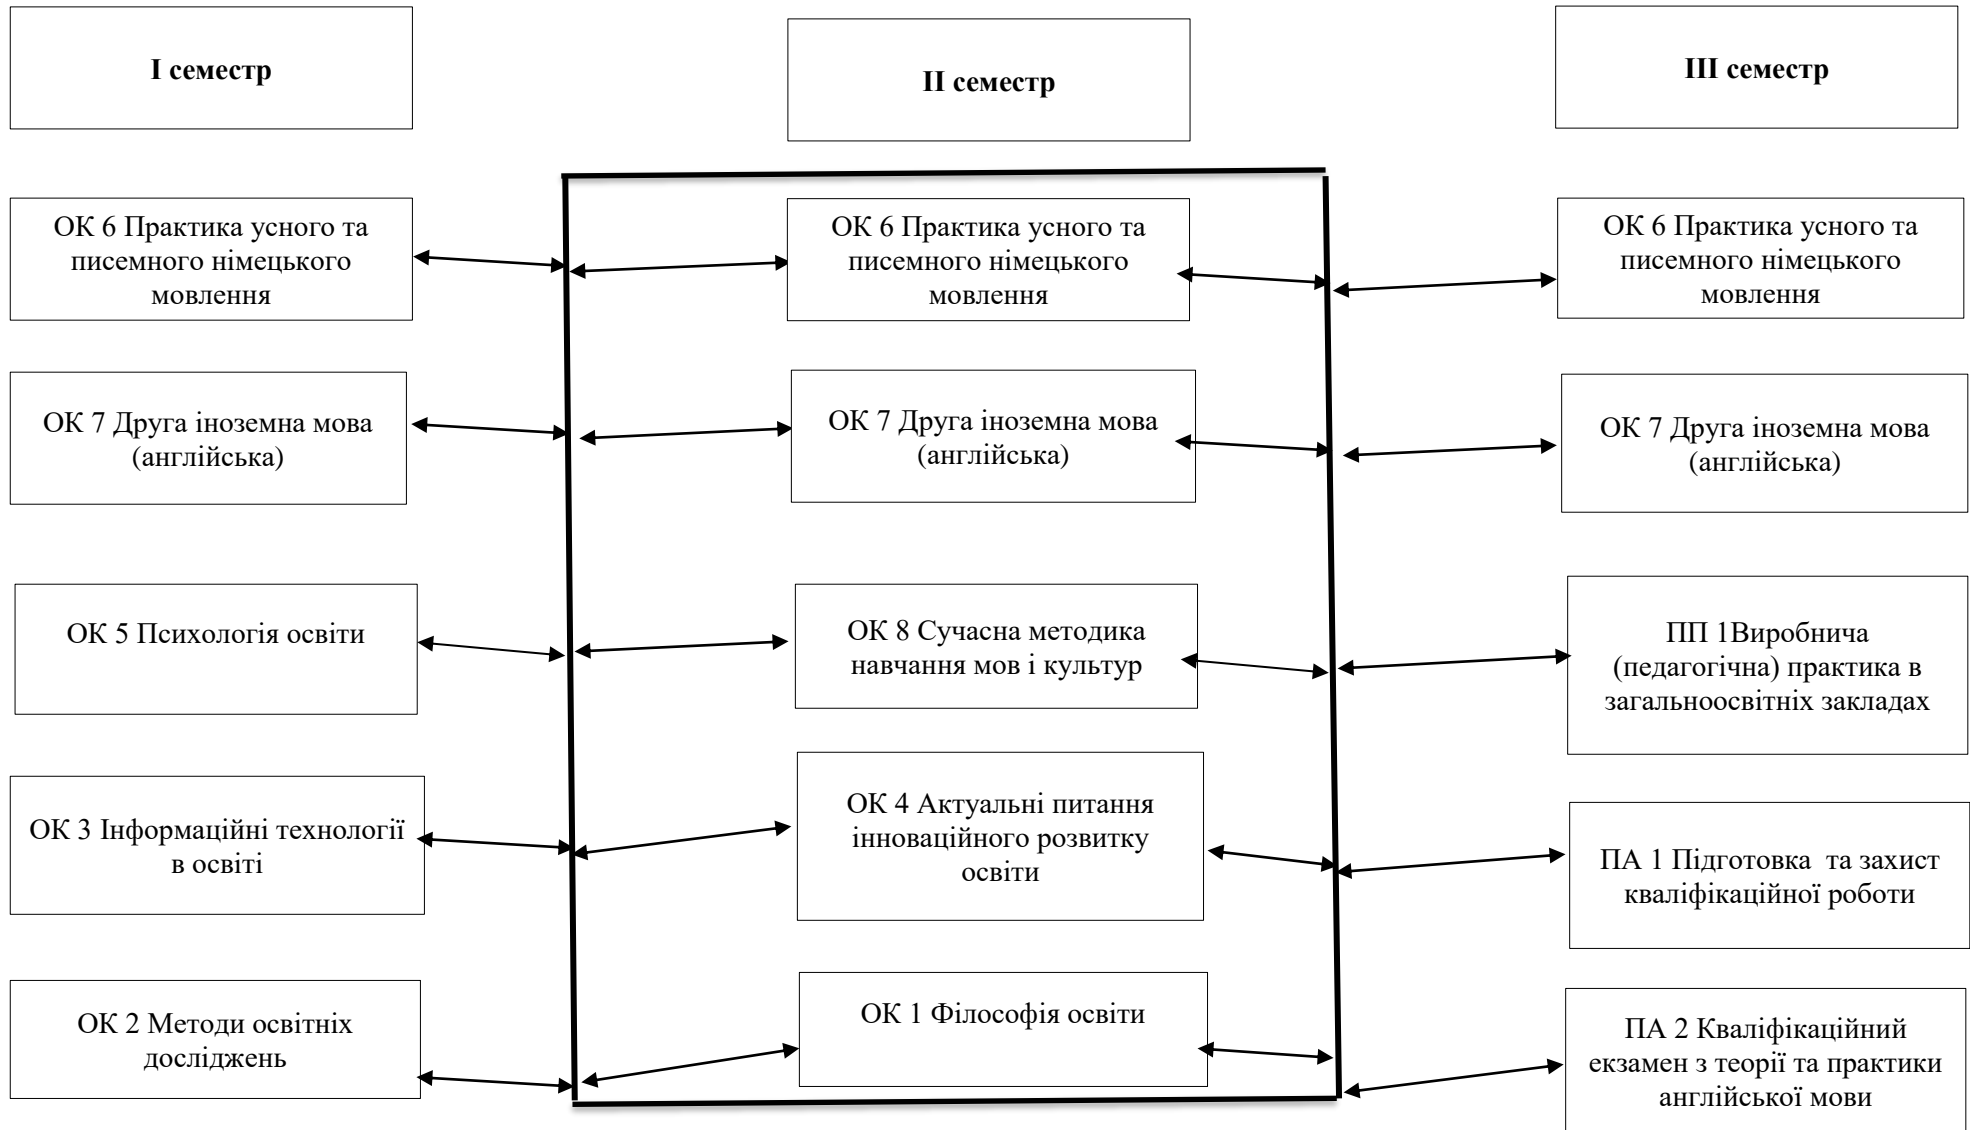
I семестр

II семестр

III семестр

ОК 6 Практика усного та писемного німецького мовлення

ОК 6 Практика усного та писемного німецького мовлення

ОК 6 Практика усного та писемного німецького мовлення

ОК 7 Друга іноземна мова (англійська)

ОК 7 Друга іноземна мова (англійська)

ОК 7 Друга іноземна мова (англійська)

ОК 5 Психологія освіти

ОК 8 Сучасна методика навчання мов і культур

ПП 1Виробнича (педагогічна) практика в загальноосвітніх закладах

ОК 3 Інформаційні технології в освіті

ОК 4 Актуальні питання інноваційного розвитку освіти

ПА 1 Підготовка та захист кваліфікаційної роботи

ОК 2 Методи освітніх досліджень

ОК 1 Філософія освіти

ПА 2 Кваліфікаційний екзамен з теорії та практики англійської мови